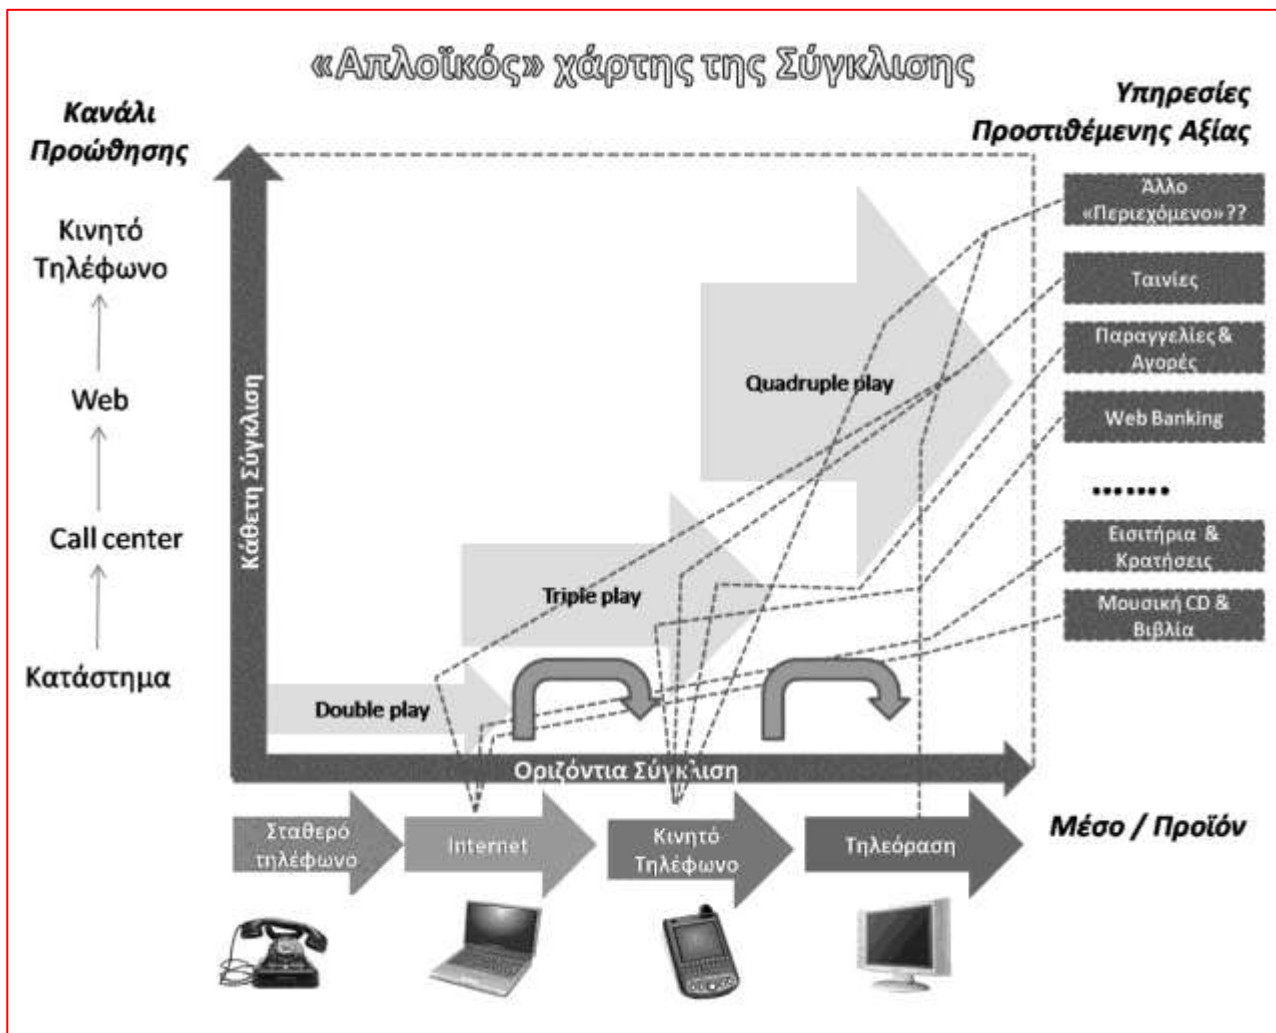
«Απλοϊκός» χάρτης της Σύγκλισης

Κανάλι Προώθησης

Κινητό Τηλέφωνο

Web

Call center

Κατάστημα

Υπηρεσίες Προστιθέμενης Αξίας

Άλλο «Περιεχόμενο»??

Ταινίες

Παραγγελίες & Αγορές

Web Banking

.......

Εισιτήρια & Κρατήσεις

Μουσική CD & Βιβλία

Κάθετη Σύγκλιση

Quadruple play

Triple play

Double play

Οριζόντια Σύγκλιση

Σταθερό τηλέφωνο

Internet

Κινητό Τηλέφωνο

Τηλεόραση

Μέσο / Προϊόν